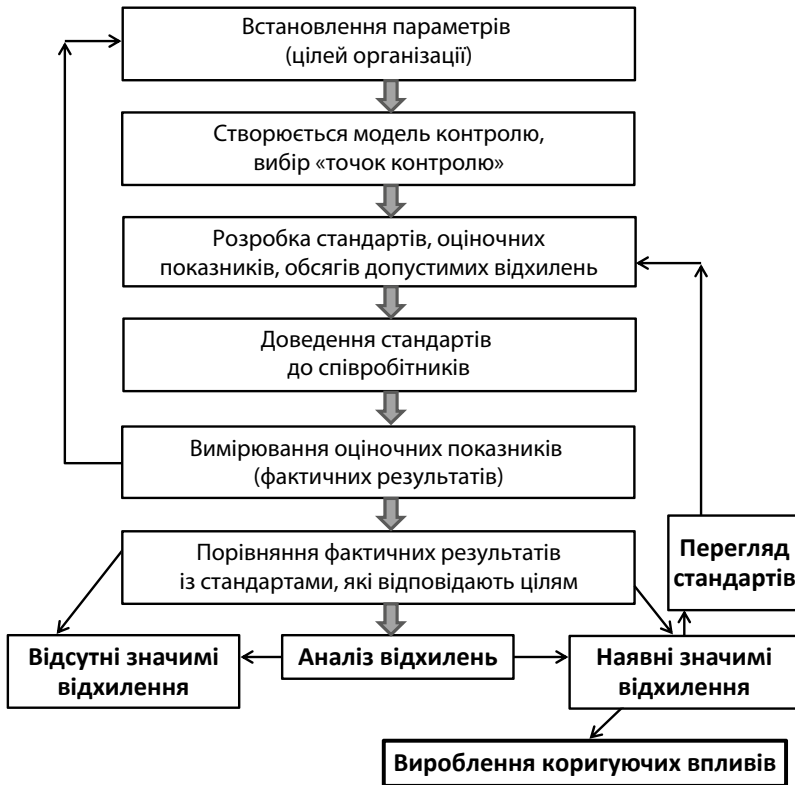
Встановлення параметрів (цілей організації)

Створюється модель контролю, вибір «точок контролю»

Розробка стандартів, оціночних показників, обсягів допустимих відхилень

Доведення стандартів до співробітників

Вимірювання оціночних показників (фактичних результатів)

Порівняння фактичних результатів із стандартами, які відповідають цілям

Перегляд стандартів

Відсутні значимі відхилення

Аналіз відхилень

Наявні значимі відхилення

Вироблення коригуючих впливів